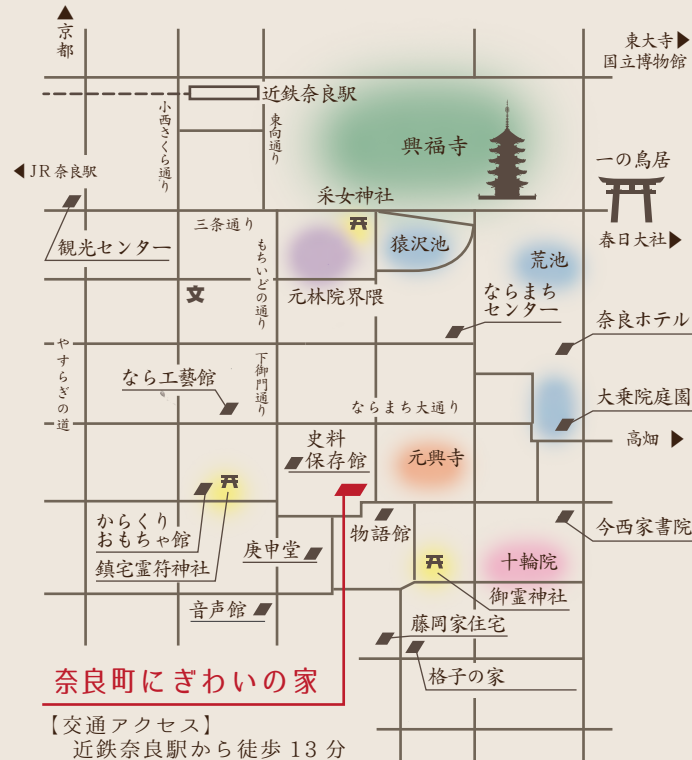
京都

東大寺
国立博物館

近鉄奈良駅

小西さくら通り

東向通り

興福寺

JR奈良駅

一の鳥居

采女神社

三条通り

春日大社

観光センター

猿沢池

荒池

もちいどの通り

文

元林院界隈

ならまちセンター

奈良ホテル

やすらぎの道

下御門通り

なら工藝館

大乗院庭園

ならまち大通り

高畑

史料保存館

元興寺

今西家書院

からくりおもちゃ館

物語館

鎮宅霊符神社

庚申堂

十輪院

御霊神社

音声館

藤岡家住宅

格子の家

奈良町にぎわいの家

【交通アクセス】
近鉄奈良駅から徒歩13分